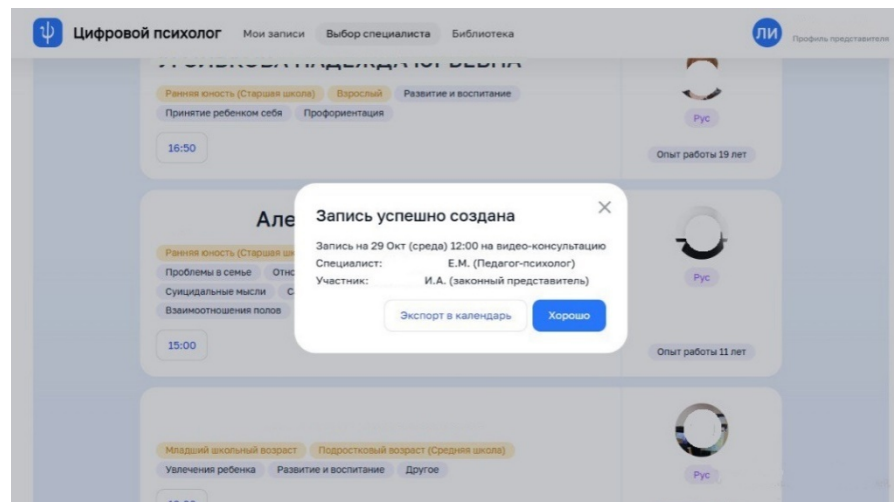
Цифровой психолог Мои записи Выбор специалиста Библиотека ЛИ Профиль представителя

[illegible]

Ранняя юность (Старшая школа) Взрослый Развитие и воспитание

Принятие ребенком себя Профориентация

16:50

Рус

Опыт работы 19 лет

Але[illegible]

Ранняя юность (Старшая ш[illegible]

Проблемы в семье Отн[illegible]

Суицидальные мысли С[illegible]

Взаимоотношения полов

15:00

Рус

Опыт работы 11 лет

Запись успешно создана

Запись на 29 Окт (среда) 12:00 на видео-консультацию

Специалист: Е.М. (Педагог-психолог)

Участник: И.А. (законный представитель)

Экспорт в календарь Хорошо

Младший школьный возраст Подростковый возраст (Средняя школа)

Увлечения ребенка Развитие и воспитание Другое

Рус

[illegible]